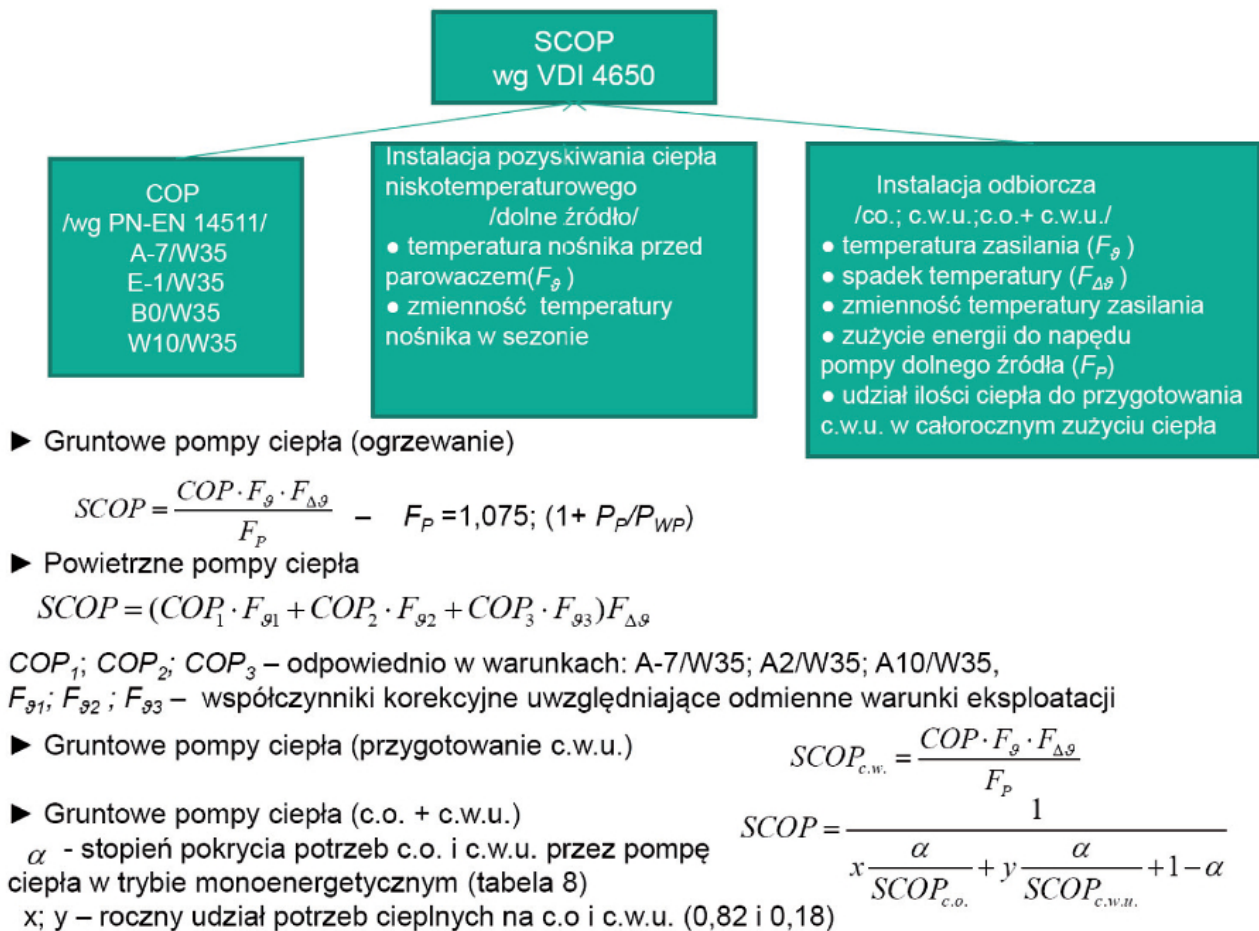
SCOP
wg VDI 4650

COP
/wg PN-EN 14511/
A-7/W35
E-1/W35
B0/W35
W10/W35

Instalacja pozyskiwania ciepła niskotemperaturowego
/dolne źródło/
● temperatura nośnika przed parowaczem($F_{\vartheta}$)
● zmienność temperatury nośnika w sezonie

Instalacja odbiorcza
/co.; c.w.u.;c.o.+ c.w.u./
● temperatura zasilania ($F_{\vartheta}$)
● spadek temperatury ($F_{\Delta\vartheta}$)
● zmienność temperatury zasilania
● zużycie energii do napędu pompy dolnego źródła ($F_P$)
● udział ilości ciepła do przygotowania c.w.u. w całorocznym zużyciu ciepła

► Gruntowe pompy ciepła (ogrzewanie)

$SCOP = \frac{COP \cdot F_{\vartheta} \cdot F_{\Delta\vartheta}}{F_P}$ – $F_P$ =1,075; (1+ $P_P/P_{WP}$)

► Powietrzne pompy ciepła

$SCOP = (COP_1 \cdot F_{\vartheta 1} + COP_2 \cdot F_{\vartheta 2} + COP_3 \cdot F_{\vartheta 3})F_{\Delta\vartheta}$

$COP_1$; $COP_2$; $COP_3$ – odpowiednio w warunkach: A-7/W35; A2/W35; A10/W35,
$F_{\vartheta 1}$; $F_{\vartheta 2}$ ; $F_{\vartheta 3}$ – współczynniki korekcyjne uwzględniające odmienne warunki eksploatacji

► Gruntowe pompy ciepła (przygotowanie c.w.u.)

$SCOP_{c.w.} = \frac{COP \cdot F_{\vartheta} \cdot F_{\Delta\vartheta}}{F_P}$

► Gruntowe pompy ciepła (c.o. + c.w.u.)
$\alpha$ - stopień pokrycia potrzeb c.o. i c.w.u. przez pompę ciepła w trybie monoenergetycznym (tabela 8)
x; y – roczny udział potrzeb cieplnych na c.o i c.w.u. (0,82 i 0,18)

$SCOP = \frac{1}{x\frac{\alpha}{SCOP_{c.o.}} + y\frac{\alpha}{SCOP_{c.w.u.}} + 1 - \alpha}$